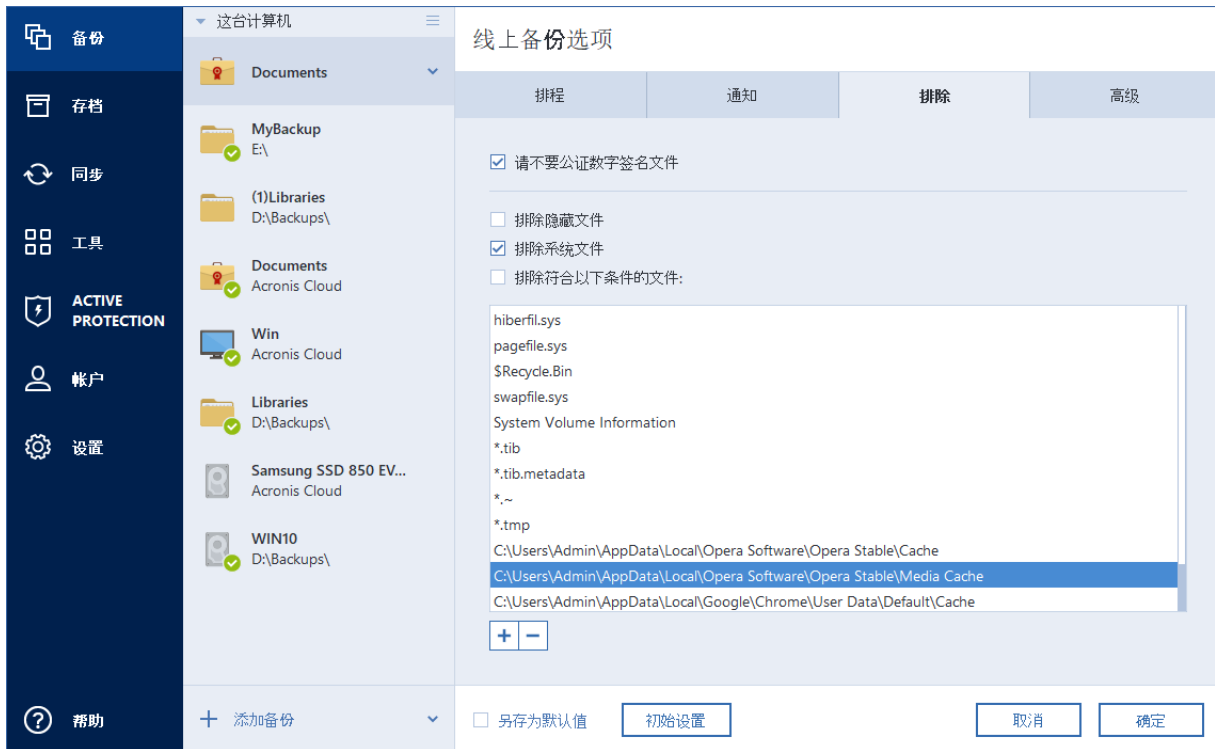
备份
存档
同步
工具
ACTIVE PROTECTION
帐户
设置
帮助

这台计算机
Documents
MyBackup
E:\
(1)Libraries
D:\Backups\
Documents
Acronis Cloud
Win
Acronis Cloud
Libraries
D:\Backups\
Samsung SSD 850 EV...
Acronis Cloud
WIN10
D:\Backups\
添加备份

线上备份选项

| 排程 | 通知 | 排除 | 高级 |
|---|---|---|---|

☑ 请不要公证数字签名文件

☐ 排除隐藏文件
☑ 排除系统文件
☐ 排除符合以下条件的文件:

hiberfil.sys
pagefile.sys
$Recycle.Bin
swapfile.sys
System Volume Information
*.tib
*.tib.metadata
*.~
*.tmp
C:\Users\Admin\AppData\Local\Opera Software\Opera Stable\Cache
C:\Users\Admin\AppData\Local\Opera Software\Opera Stable\Media Cache
C:\Users\Admin\AppData\Local\Google\Chrome\User Data\Default\Cache

+ −

☐ 另存为默认值
初始设置
取消
确定